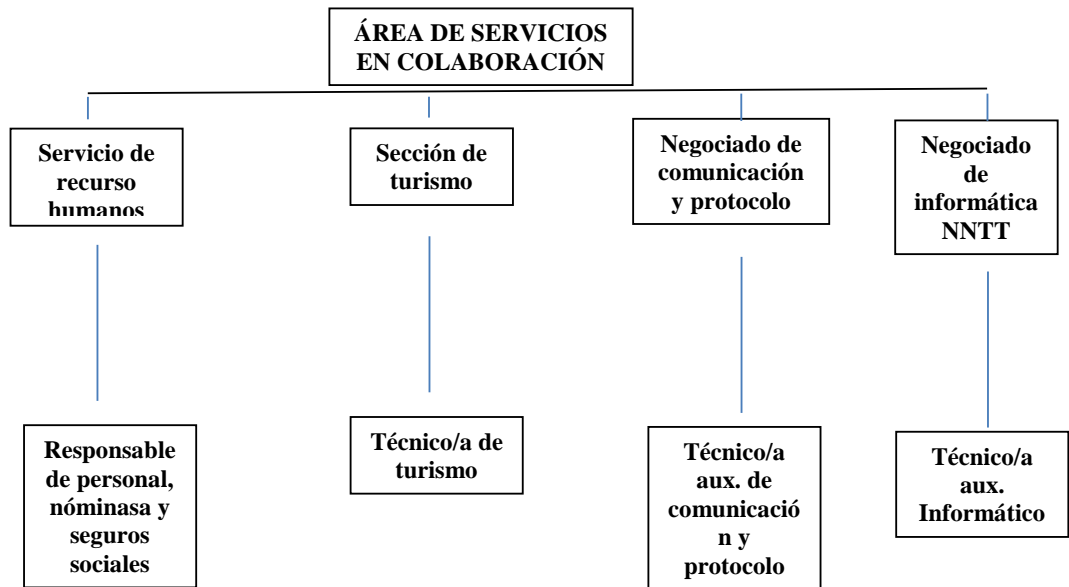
ÁREA DE SERVICIOS EN COLABORACIÓN

Servicio de recurso humanos

Sección de turismo

Negociado de comunicación y protocolo

Negociado de informática NNTT

Responsable de personal, nóminasa y seguros sociales

Técnico/a de turismo

Técnico/a aux. de comunicació n y protocolo

Técnico/a aux. Informático